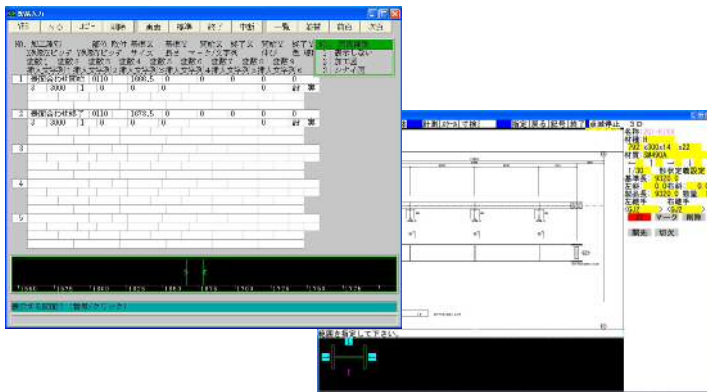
部品入力

1 番図合わせ材 0110 1669.5 0 0 0 0
3 3000 1 0 0 0 計 事

2 番図合わせ材 0110 1078.5 0 0 0 0
3 3000 1 0 0 0 計 事

3

4

5

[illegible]

断面を指定して下さい。

3D

SM490A

9320.0

0.0

9320.0

2

削除

切欠